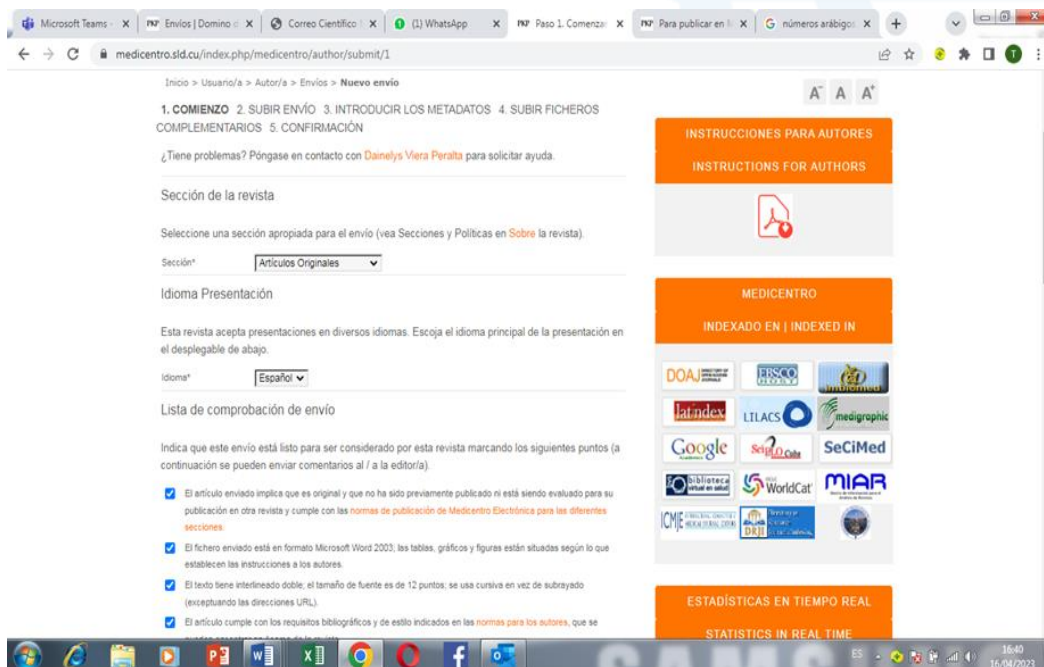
Microsoft Teams | Envíos | Domino | Correo Científico | (1) WhatsApp | Paso 1. Comenzar | Para publicar en | números arábigos

medicentro.sld.cu/index.php/medicentro/author/submit/1

Inicio > Usuario/a > Autor/a > Envíos > **Nuevo envío**

A⁻ A A⁺

**1. COMIENZO** 2. SUBIR ENVÍO 3. INTRODUCIR LOS METADATOS 4. SUBIR FICHEROS COMPLEMENTARIOS 5. CONFIRMACIÓN

¿Tiene problemas? Póngase en contacto con Dainelys Viera Peralta para solicitar ayuda.

Sección de la revista

Seleccione una sección apropiada para el envío (vea Secciones y Políticas en Sobre la revista).

Sección* Artículos Originales

Idioma Presentación

Esta revista acepta presentaciones en diversos idiomas. Escoja el idioma principal de la presentación en el desplegable de abajo.

Idioma* Español

Lista de comprobación de envío

Indica que este envío está listo para ser considerado por esta revista marcando los siguientes puntos (a continuación se pueden enviar comentarios al / a la editor/a).

El artículo enviado implica que es original y que no ha sido previamente publicado ni está siendo evaluado para su publicación en otra revista y cumple con las normas de publicación de Medicentro Electrónica para las diferentes secciones.

El fichero enviado está en formato Microsoft Word 2003; las tablas, gráficos y figuras están situadas según lo que establecen las instrucciones a los autores.

El texto tiene interlineado doble; el tamaño de fuente es de 12 puntos; se usa cursiva en vez de subrayado (exceptuando las direcciones URL).

El artículo cumple con los requisitos bibliográficos y de estilo indicados en las normas para los autores, que se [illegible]

INSTRUCCIONES PARA AUTORES

INSTRUCTIONS FOR AUTHORS

MEDICENTRO

INDEXADO EN | INDEXED IN

DOAJ EBSCO latindex LILACS medigraphic Google SciELO Cuba SeCiMed biblioteca virtual en salud WorldCat MIAR ICMJE DRJI

ESTADÍSTICAS EN TIEMPO REAL

STATISTICS IN REAL TIME

ES 16:40 16/04/2023